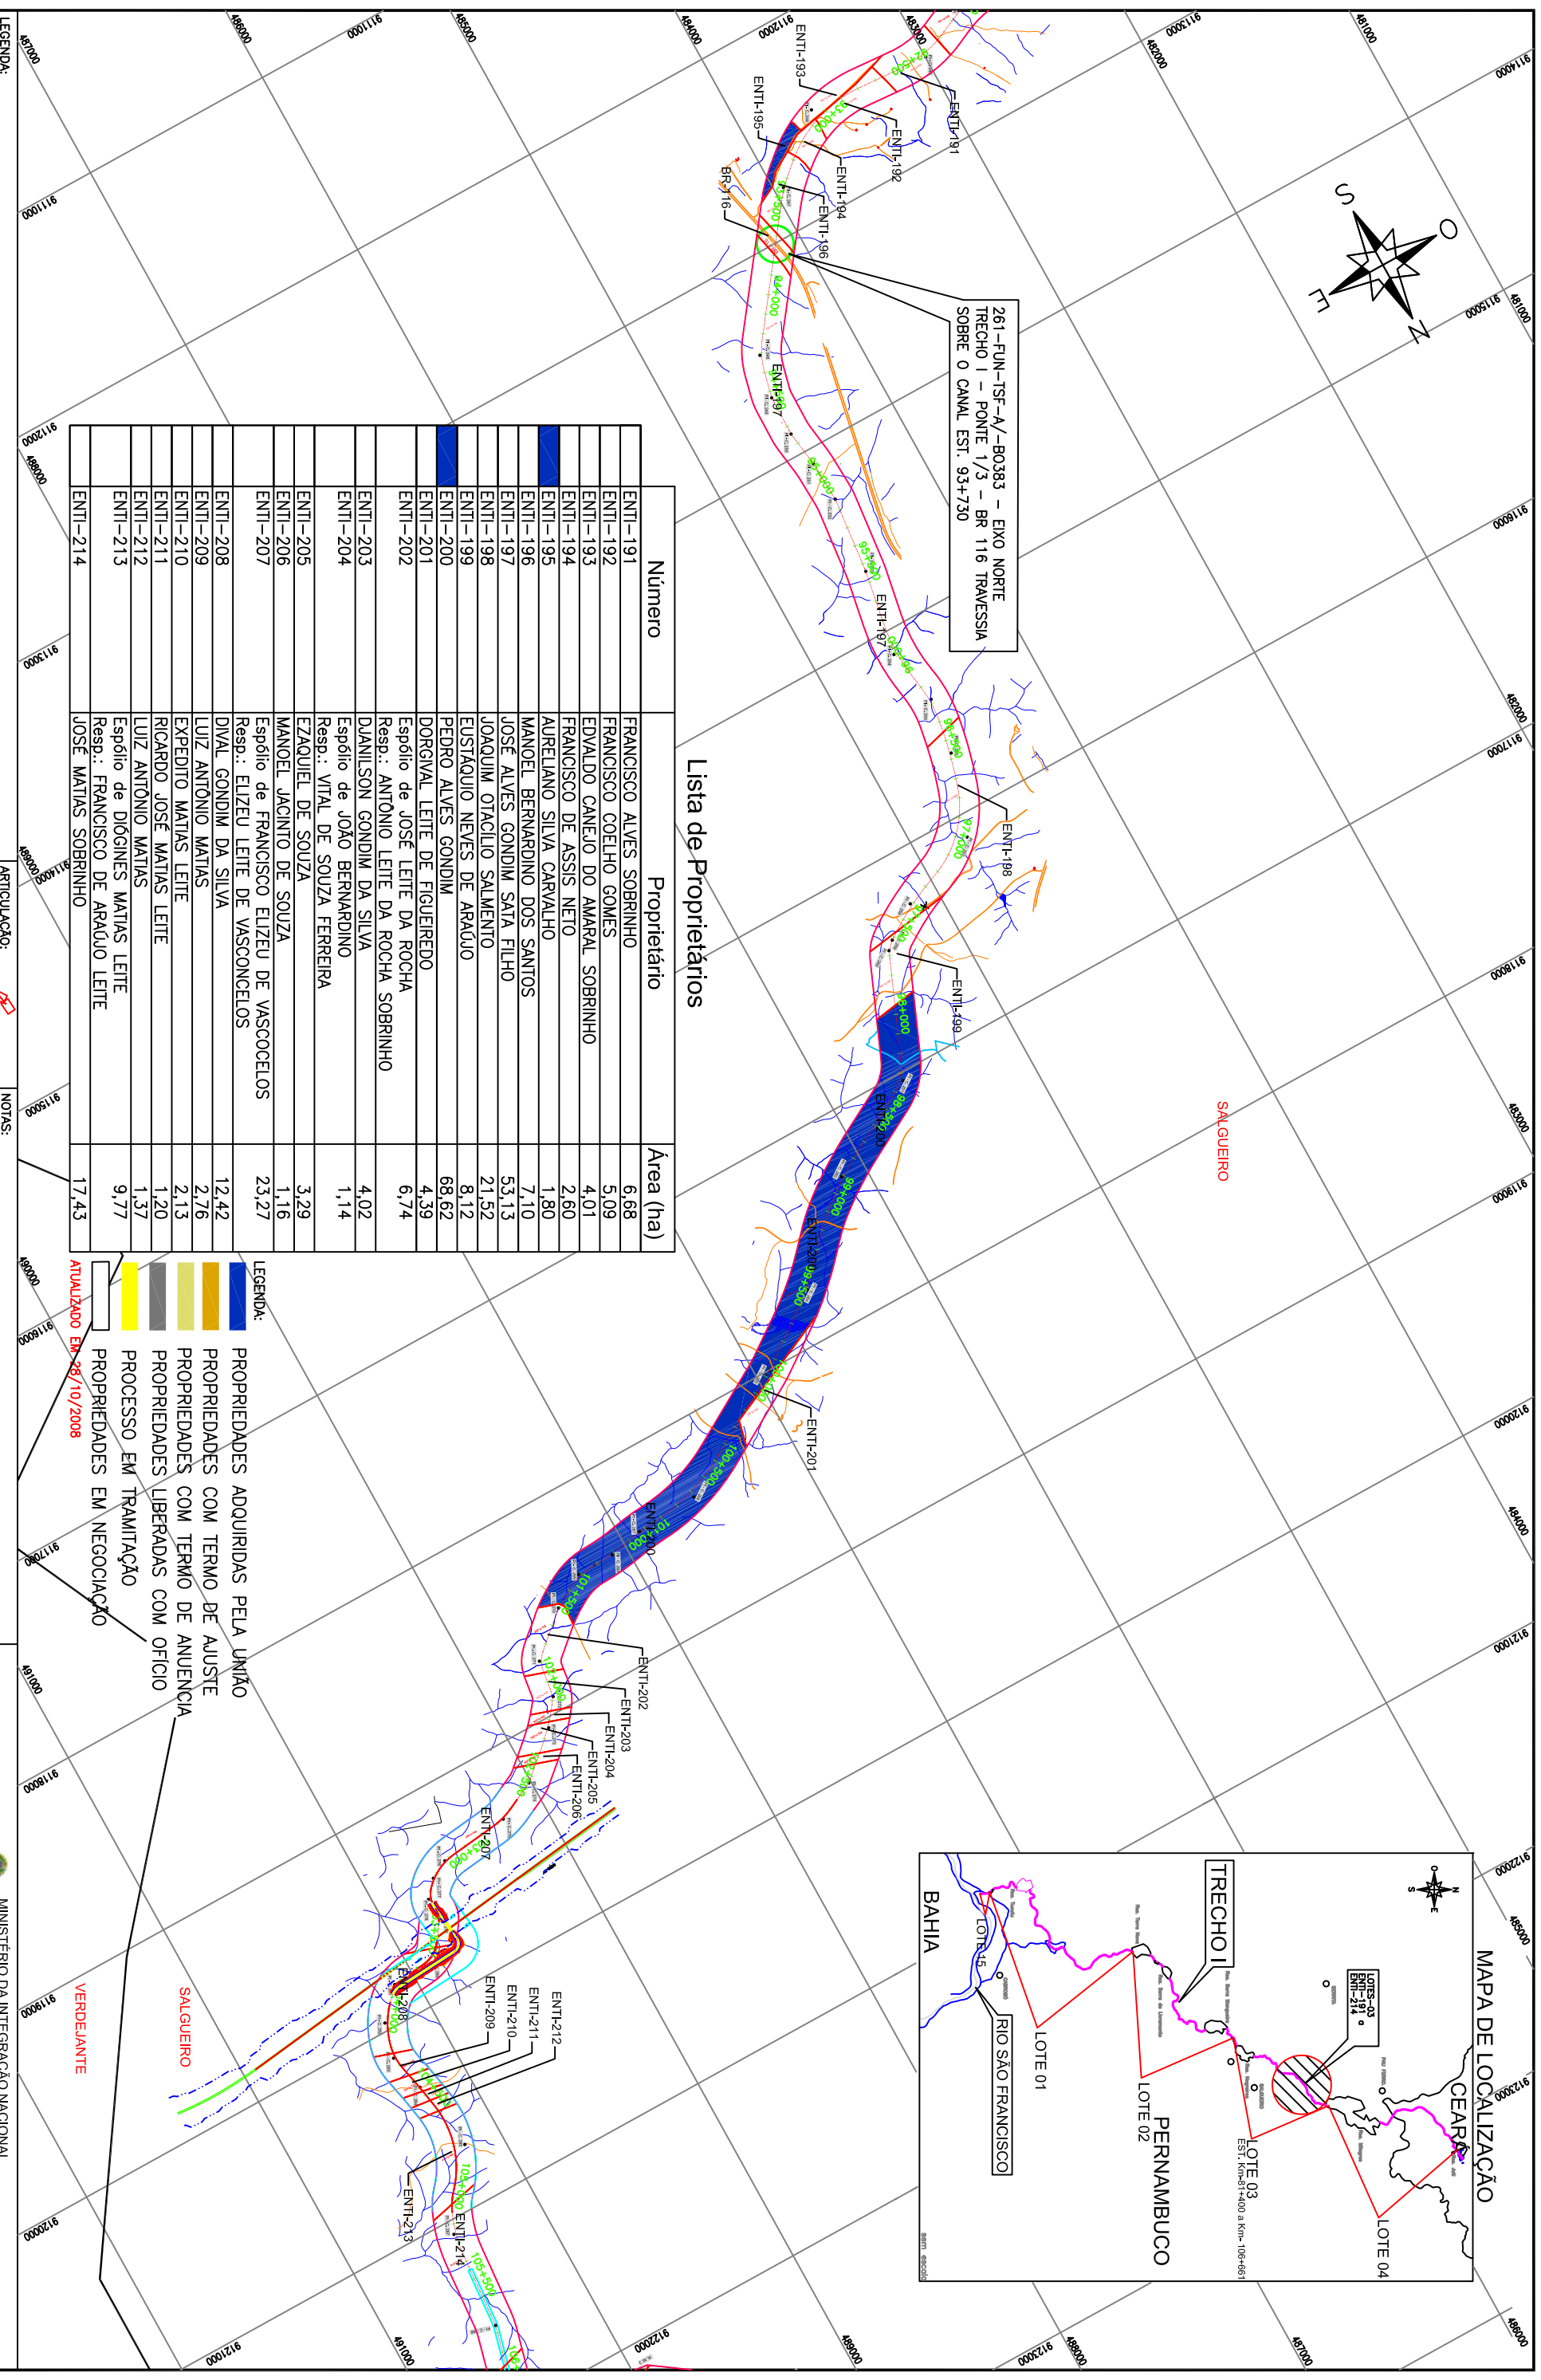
Lista de Proprietários

| Número | Proprietário | Área (ha) |
|---|---|---|
| ENTI-191 | FRANCISCO ALVES SOBRINHO | 6,68 |
| ENTI-192 | FRANCISCO COELHO GOMES | 5,09 |
| ENTI-193 | EDVALDO CANEJO DO AMARAL SOBRINHO | 4,01 |
| ENTI-194 | FRANCISCO DE ASSIS NETO | 2,60 |
| ENTI-195 | AURELIANO SILVA CARVALHO | 1,80 |
| ENTI-196 | MANOEL BERNARDINO DOS SANTOS | 7,10 |
| ENTI-197 | JOSÉ ALVES GONDIM SATA FILHO | 53,13 |
| ENTI-198 | JOAQUIM OTACÍLIO SALMENTO | 21,52 |
| ENTI-199 | EUSTÁQUIO NEVES DE ARAÚJO | 8,12 |
| ENTI-200 | PEDRO ALVES GONDIM | 68,62 |
| ENTI-201 | DORGIVAL LEITE DE FIGUEIREDO | 4,39 |
| ENTI-202 | Espólio de JOSÉ LEITE DA ROCHA Resp.: ANTÔNIO LEITE DA ROCHA SOBRINHO | 6,74 |
| ENTI-203 | DJANILSON GONDIM DA SILVA | 4,02 |
| ENTI-204 | Espólio de JOÃO BERNARDINO Resp.: VITAL DE SOUZA FERREIRA | 1,14 |
| ENTI-205 | EZAQUIEL DE SOUZA | 3,29 |
| ENTI-206 | MANOEL JACINTO DE SOUZA | 1,16 |
| ENTI-207 | Espólio de FRANCISCO ELIZEU DE VASCOCELOS Resp.: ELIZEU LEITE DE VASCONCELOS | 23,27 |
| ENTI-208 | DIVAL GONDIM DA SILVA | 12,42 |
| ENTI-209 | LUIZ ANTÔNIO MATIAS | 2,76 |
| ENTI-210 | EXPEDITO MATIAS LEITE | 2,13 |
| ENTI-211 | RICARDO JOSÉ MATIAS LEITE | 1,20 |
| ENTI-212 | LUIZ ANTÔNIO MATIAS | 1,37 |
| ENTI-213 | Espólio de DIÓGINES MATIAS LEITE Resp.: FRANCISCO DE ARAÚJO LEITE | 9,77 |
| ENTI-214 | JOSÉ MATIAS SOBRINHO | 17,43 |

LEGENDA:
PROPRIEDADES ADQUIRIDAS PELA UNIÃO
PROPRIEDADES COM TERMO DE AJUSTE
PROPRIEDADES COM TERMO DE ANUENCIA
PROPRIEDADES LIBERADAS COM OFICIO
PROCESSO EM TRAMITAÇÃO
PROPRIEDADES EM NEGOCIAÇÃO
ATUALIZADO EM 28/10/2008

261-FUN-TSF-A/-BO383 - EIXO NORTE TRECHO I - PONTE 1/3 - BR 116 TRAVESSIA SOBRE O CANAL EST. 93+730

ENTI-191 ENTI-192 ENTI-193 ENTI-194 ENTI-195 ENTI-196 BR-116 ENTI-197 ENTI-198 ENTI-199 ENTI-200 ENTI-201 ENTI-202 ENTI-203 ENTI-204 ENTI-205 ENTI-206 ENTI-207 ENTI-208 ENTI-209 ENTI-210 ENTI-211 ENTI-212 ENTI-213 ENTI-214

SALGUEIRO
SALGUEIRO
VERDEJANTE

MAPA DE LOCALIZAÇÃO
CEARÁ
PERNAMBUCO
BAHIA
TRECHO I
LOTES 03 ENTI-191 a ENTI-214
LOTE 01
LOTE 02
LOTE 03
EST. Km-81+400 a Km-106+661
LOTE 04
LOTE 05
RIO SÃO FRANCISCO
sem escala

O N E S

9114000 9115000 9116000 9117000 9118000 9119000 9120000 9121000 9122000 9123000 9111000 9112000 9113000
481000 482000 483000 484000 485000 486000 487000 488000 489000 490000 491000

LEGENDA:
ARTICULAÇÃO:
NOTAS:
MINISTÉRIO DA INTEGRAÇÃO NACIONAL